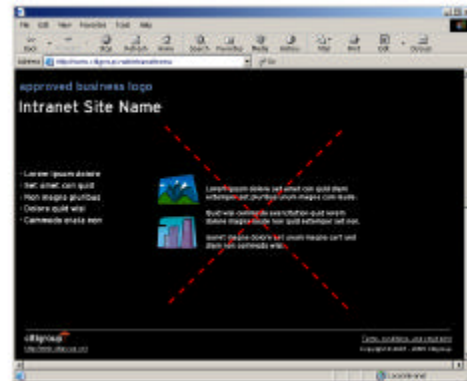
File Edit View Favorites Tools Help

Back Stop Refresh Home Search Favorites Media History Mail Print Edit Discuss

Address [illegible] Go

approved business logo

Intranet Site Name

• Lorem ipsum dolore
• Sed amet con quid
• Non magna pluribus
• Dolore quid wisi
• Commodo enala non

Lorem ipsum dolore sed amet con quid diam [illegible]

Quid wisi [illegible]

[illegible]

citigroup

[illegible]

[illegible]

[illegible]

Local intranet